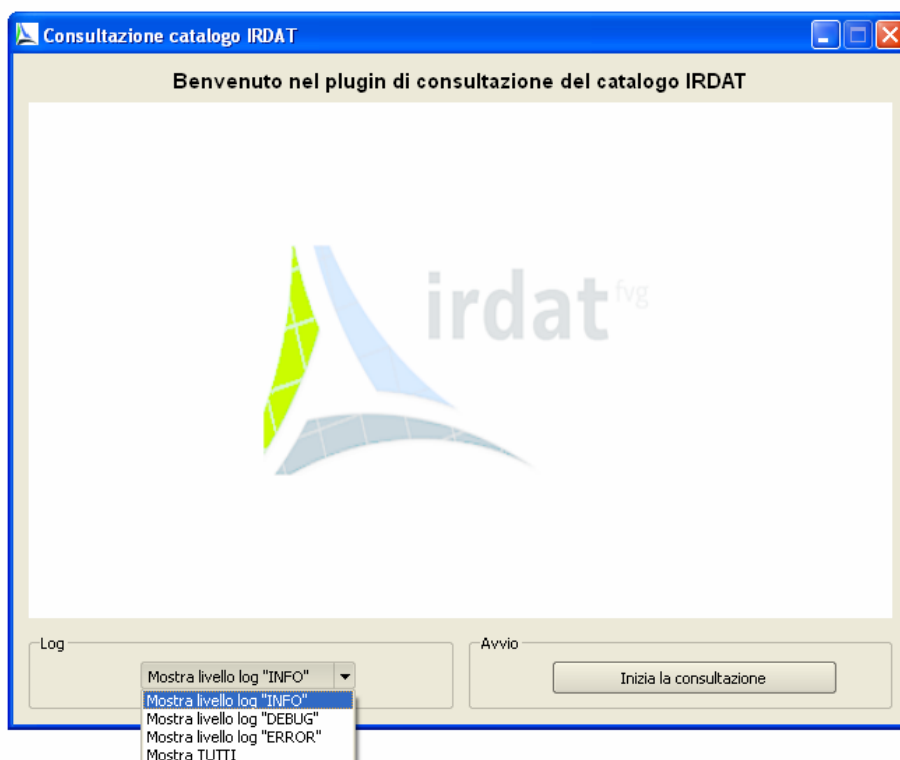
Consultazione catalogo IRDAT

Benvenuto nel plugin di consultazione del catalogo IRDAT

irdat fvg

Log

Mostra livello log "INFO"

Mostra livello log "INFO"
Mostra livello log "DEBUG"
Mostra livello log "ERROR"
Mostra TUTTI

Avvio

Inizia la consultazione